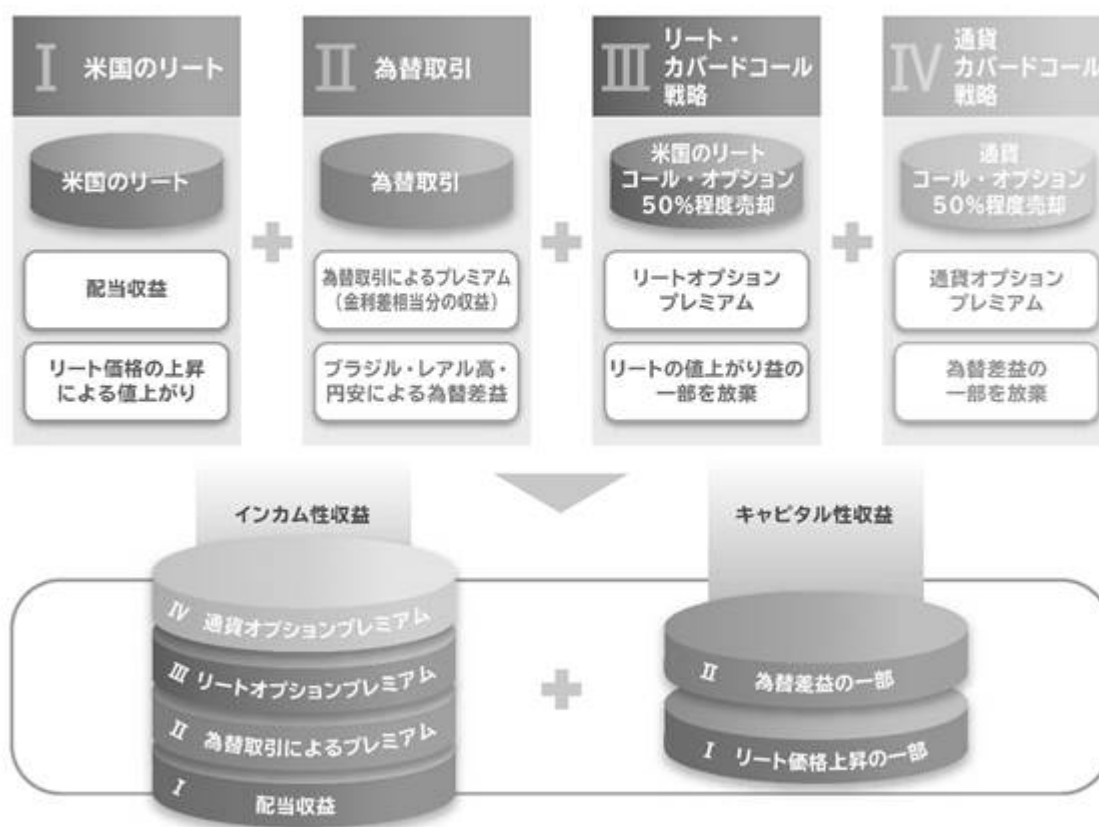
I 米国のリート

米国のリート

配当収益

リート価格の上昇による値上がり

II 為替取引

為替取引

為替取引によるプレミアム（金利差相当分の収益）

ブラジル・レアル高・円安による為替差益

III リート・カバードコール戦略

米国のリート コール・オプション 50%程度売却

リートオプションプレミアム

リートの値上がり益の一部を放棄

IV 通貨カバードコール戦略

通貨 コール・オプション 50%程度売却

通貨オプションプレミアム

為替差益の一部を放棄

インカム性収益

IV 通貨オプションプレミアム

III リートオプションプレミアム

II 為替取引によるプレミアム

I 配当収益

キャピタル性収益

II 為替差益の一部

I リート価格上昇の一部